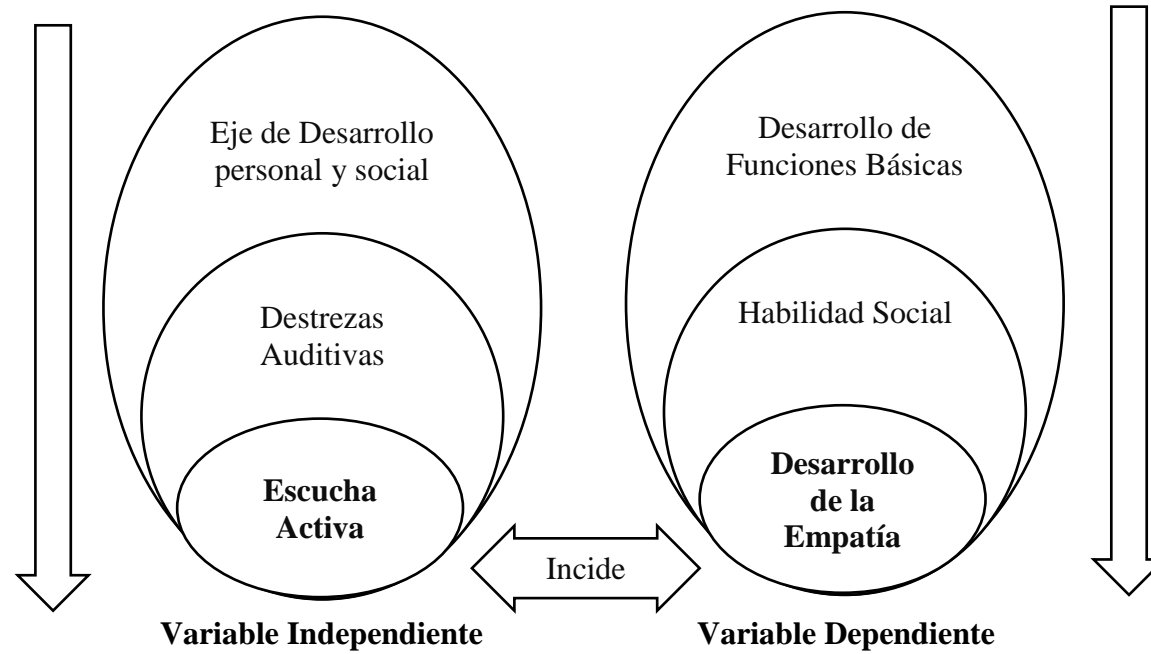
Eje de Desarrollo personal y social

Destrezas Auditivas

**Escucha Activa**

Desarrollo de Funciones Básicas

Habilidad Social

**Desarrollo de la Empatía**

Incide

**Variable Independiente**

**Variable Dependiente**